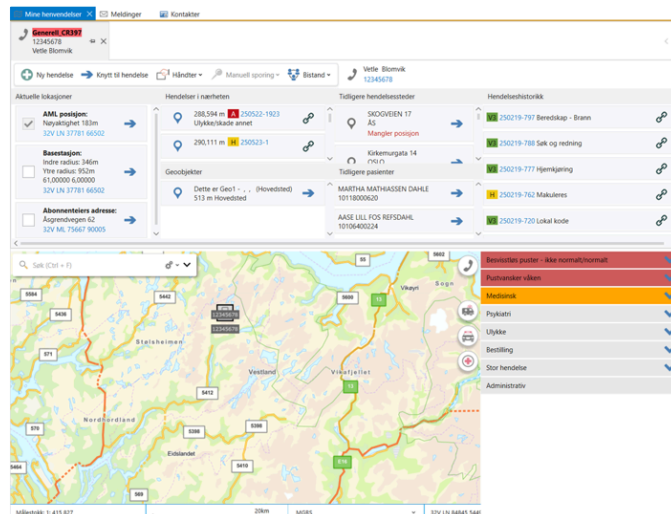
Mine henvendelser | Meldinger | Kontakter

Generell_CR397
12345678
Vetle Blomvik

Ny hendelse | Knytt til hendelse | Håndter | Manuell sporing | Bistand | Vetle Blomvik 12345678

Aktuelle lokasjoner

AML posisjon:
Nøyaktighet 183m
32V LN 37781 66502

Basestasjon:
Indre radius: 346m
Ytre radius: 952m
61,00000 6,00000
32V LN 37781 66502

Abonnenteiers adresse:
Åsgrendvegen 62
32V ML 75667 90005

Hendelser i nærheten

288,594 m A 250522-1923
Ulykke/skade annet

290,111 m H 250523-1

Geoobjekter

Dette er Geo1 - , , (Hovedsted)
513 m Hovedsted

Tidligere hendelsessteder

SKOGVEIEN 17
ÅS
Mangler posisjon

Kirkemurgata 14
OSLO

Tidligere pasienter

MARTHA MATHIASSEN DAHLE
10118000620

AASE LILL FOS REFSDAHL
10106400224

Hendelseshistorikk

V3 250219-797 Beredskap - Brann
V3 250219-788 Søk og redning
V3 250219-777 Hjemkjøring
H 250219-762 Makuleres
V3 250219-720 Lokal kode

Søk (Ctrl + F)

5584 5442 5600 Vikøyri 5436 12345678 12345678 Stølsheimen 13 Vestland Vikafjellet Nordhordland 5412 570 5398 Eidslandet 5410 E16 13

Bevisstløs puster - ikke normalt/normalt
Pustevansker våken
Medisinsk
Psykiatri
Ulykke
Bestilling
Stor hendelse
Administrativ

Målestokk: 1: 415 927 | 20km | WGS | 32V LN 84845 546